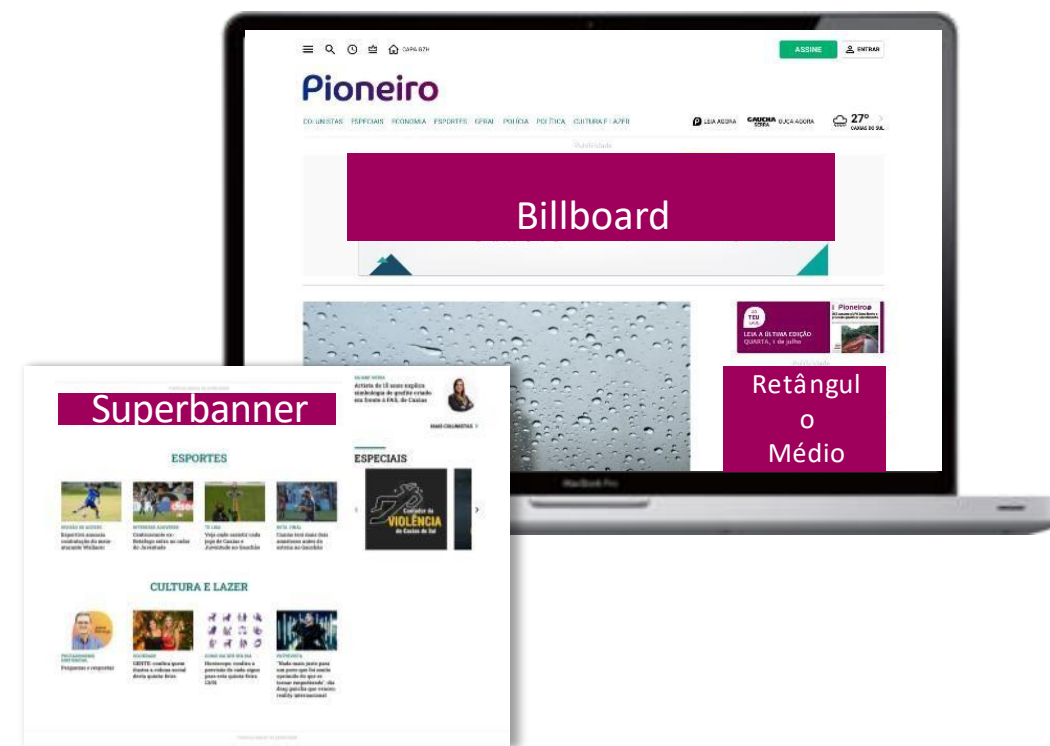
CAPA GZH

ASSINE

ENTRAR

Pioneiro

COLUNISTAS ESPECIAIS ECONOMIA ESPORTES GERAL POLÍCIA POLÍTICA CULTURA E LAZER

LEIA AGORA

GAÚCHA SERRA OUÇA AGORA

27° CAXIAS DO SUL

Publicidade

Billboard

TEU

LEIA A ÚLTIMA EDIÇÃO QUARTA, 1 de julho

Pioneiro

Retângulo Médio

Superbanner

Artista de 13 anos explica simbologia de grafite criado em frente à FAS, de Caxias

MAIS COLUNISTAS

ESPORTES

ESPECIAIS

VIOLÊNCIA de Caxias do Sul

CULTURA E LAZER

MacBook Pro